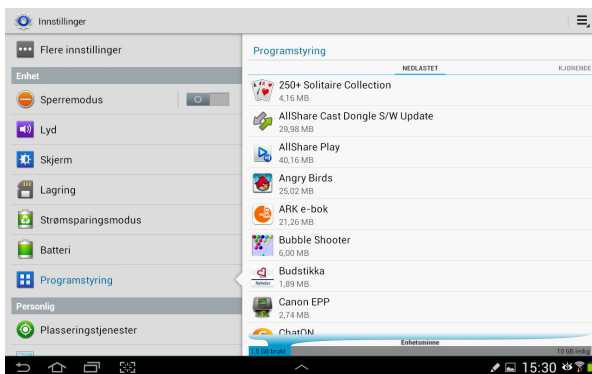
Innstillinger

Flere innstillinger

Enhet

Sperremodus

O

Lyd

Skjerm

Lagring

Strømsparingsmodus

Batteri

Programstyring

Personlig

Plasseringstjenester

Programstyring

NEDLASTET

KJØRENDE

250+ Solitaire Collection
4,16 MB

AllShare Cast Dongle S/W Update
29,98 MB

AllShare Play
40,16 MB

Angry Birds
25,02 MB

ARK e-bok
21,26 MB

Bubble Shooter
6,00 MB

Budstikka
1,89 MB

Canon EPP
2,74 MB

ChatON

Enhetsminne

1,5 GB brukt

10 GB ledig

15:30